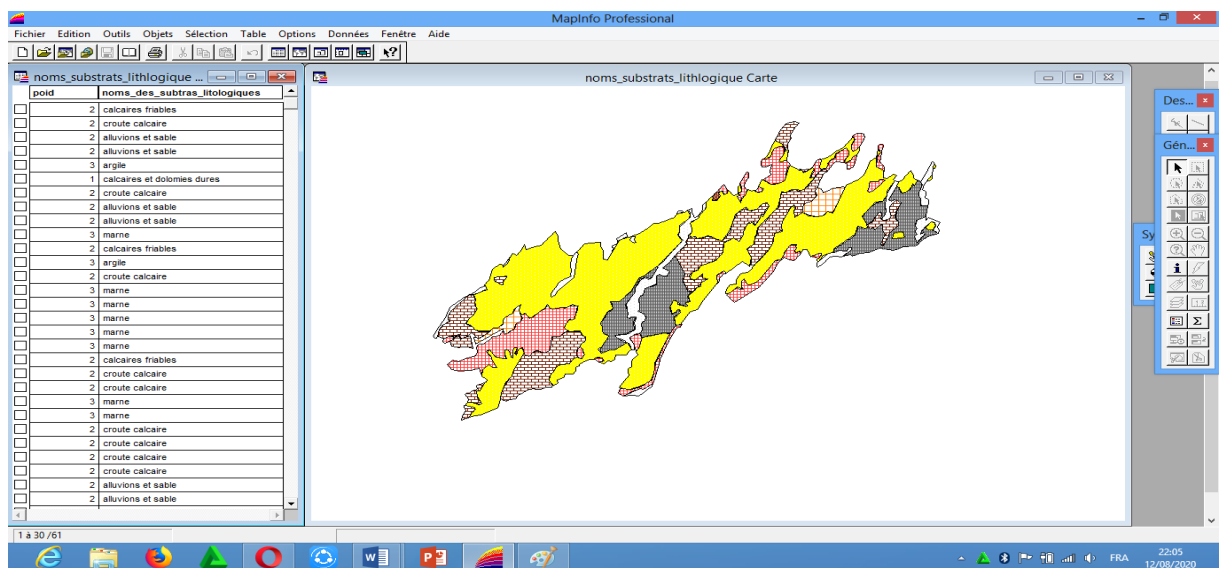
MapInfo Professional

Fichier Edition Outils Objets Sélection Table Options Données Fenêtre Aide

noms_substrats_lithlogique ...

| poid | noms_des_subtras_litologiques |
|---|---|
| 2 | calcaires friables |
| 2 | croute calcaire |
| 2 | alluvions et sable |
| 2 | alluvions et sable |
| 3 | argile |
| 1 | calcaires et dolomies dures |
| 2 | croute calcaire |
| 2 | alluvions et sable |
| 2 | alluvions et sable |
| 3 | marne |
| 2 | calcaires friables |
| 3 | argile |
| 2 | croute calcaire |
| 3 | marne |
| 3 | marne |
| 3 | marne |
| 3 | marne |
| 3 | marne |
| 2 | calcaires friables |
| 2 | croute calcaire |
| 2 | croute calcaire |
| 3 | marne |
| 3 | marne |
| 2 | croute calcaire |
| 2 | croute calcaire |
| 2 | croute calcaire |
| 2 | croute calcaire |
| 2 | alluvions et sable |
| 2 | alluvions et sable |

1 à 30 /61

noms_substrats_lithlogique Carte

Des...

Gén...

Sy

FRA

22:05
12/08/2020